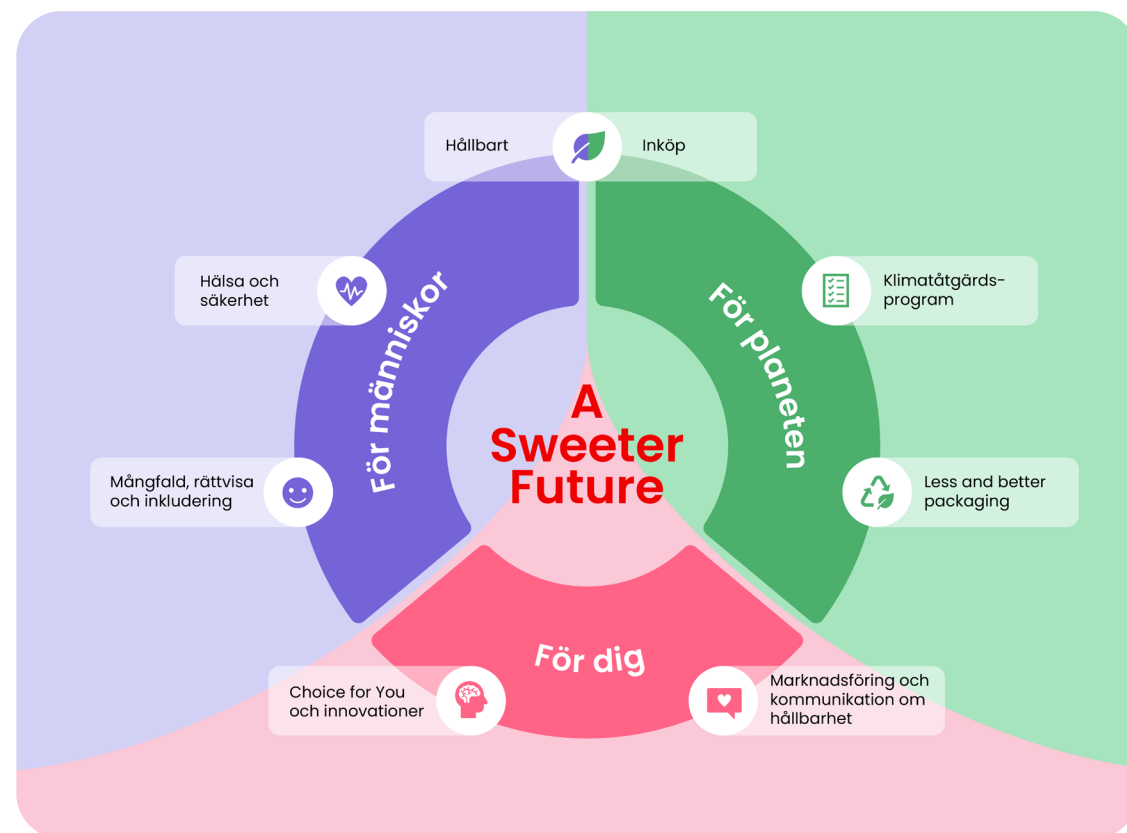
Hållbart

Inköp

Hälsa och säkerhet

För människor

Klimatåtgärdsprogram

För planeten

A Sweeter Future

Mångfald, rättvisa och inkludering

Less and better packaging

För dig

Choice for You och innovationer

Marknadsföring och kommunikation om hållbarhet